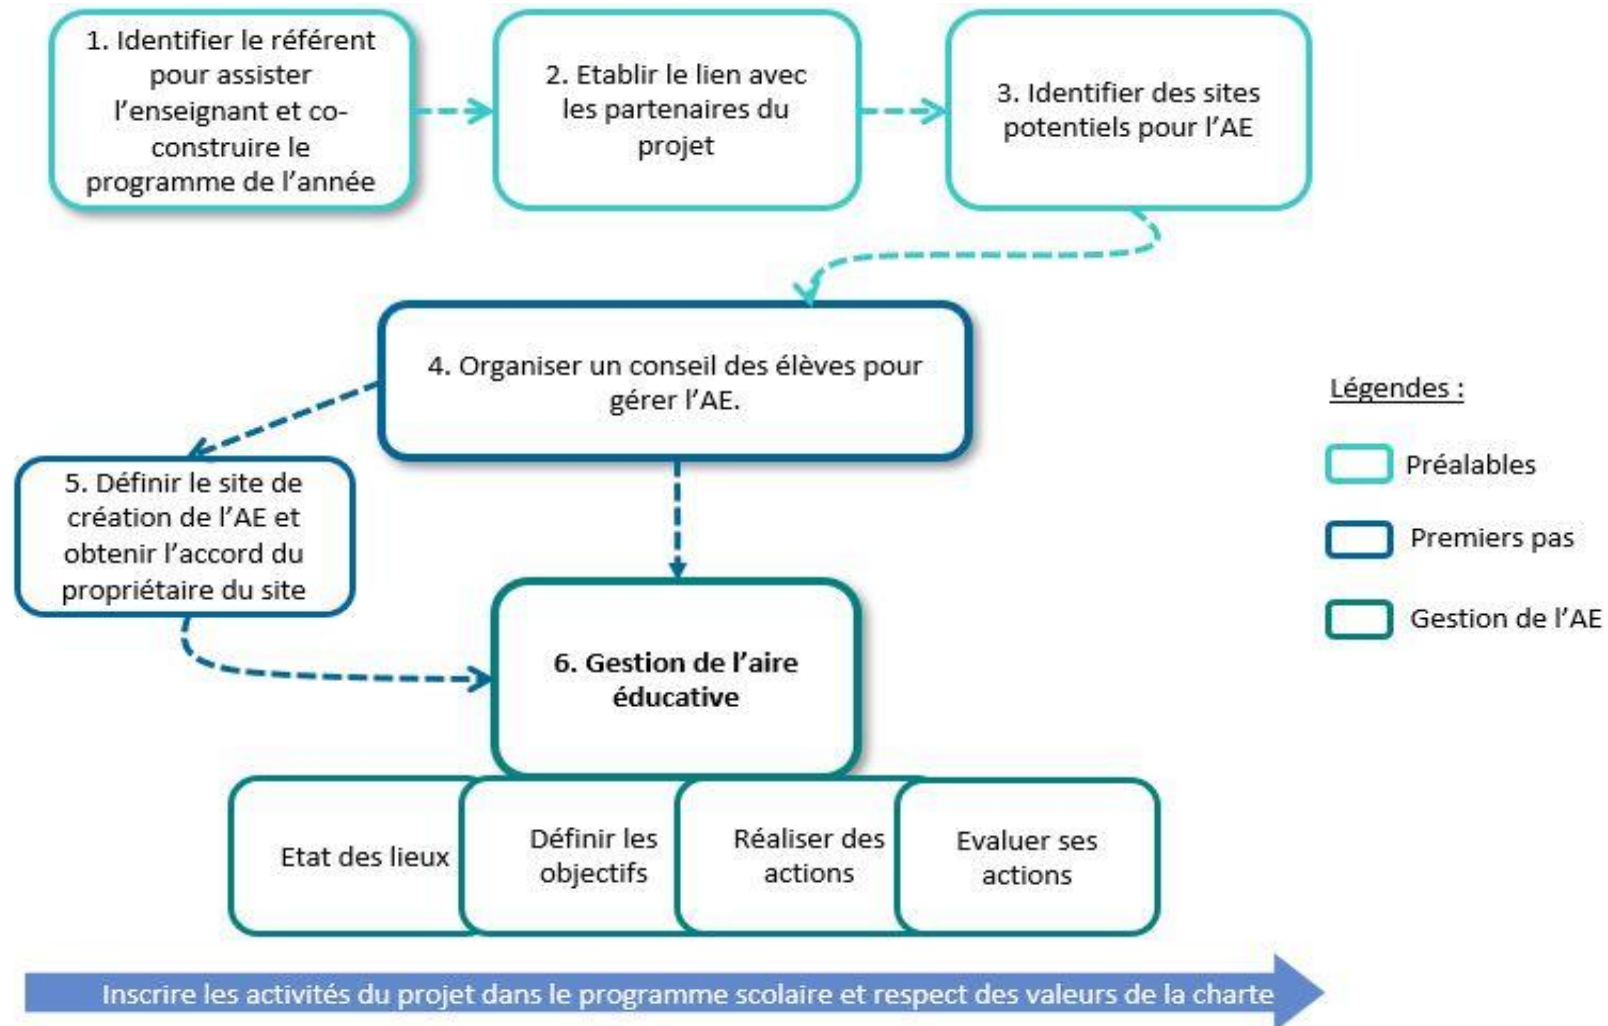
1. Identifier le référent pour assister l'enseignant et co-construire le programme de l'année

2. Etablir le lien avec les partenaires du projet

3. Identifier des sites potentiels pour l'AE

4. Organiser un conseil des élèves pour gérer l'AE.

Légendes :

Préalables

Premiers pas

Gestion de l'AE

5. Définir le site de création de l'AE et obtenir l'accord du propriétaire du site

6. Gestion de l'aire éducative

Etat des lieux

Définir les objectifs

Réaliser des actions

Evaluer ses actions

Inscrire les activités du projet dans le programme scolaire et respect des valeurs de la charte